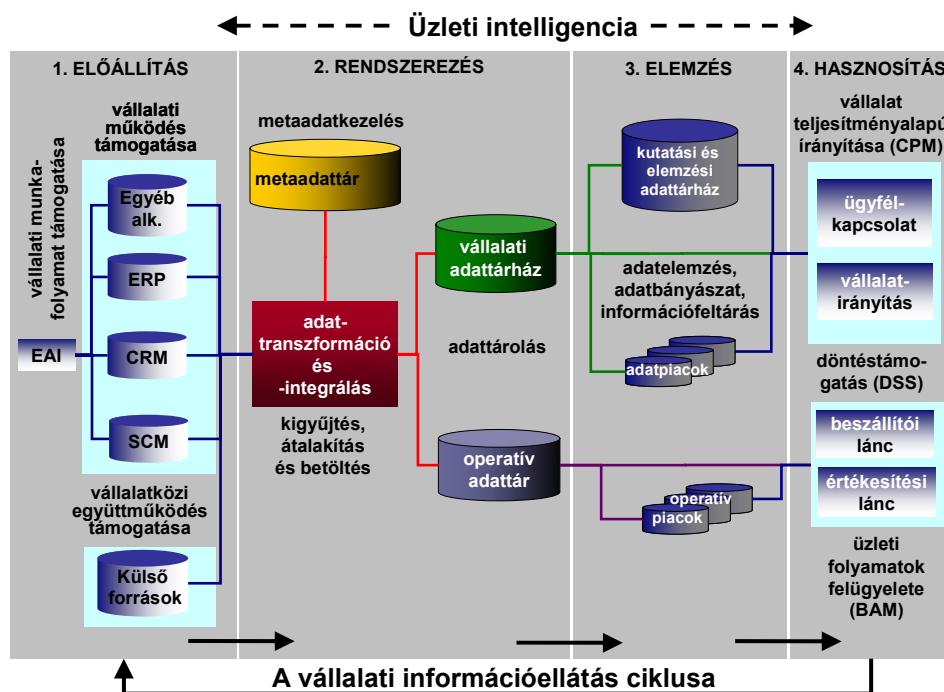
Üzleti intelligencia

1. ELŐÁLLÍTÁS

vállalati működés támogatása

vállalati munkafolyamat támogatása

Egyéb alk.

ERP

EAI

CRM

SCM

vállalatközi együttműködés támogatása

Külső források

2. RENDSZEREZÉS

metaadatkezelés

metaadattár

adattranszformáció és -integrálás

kigyűjtés, átalakítás és betöltés

vállalati adattárház

adattárolás

operatív adattár

3. ELEMZÉS

kutatási és elemzési adattárház

adatelemzés, adatbányászat, információfeltárás

adatpiacok

operatív piacok

4. HASZNOSÍTÁS

vállalat teljesítményalapú irányítása (CPM)

ügyfélkapcsolat

vállalatirányítás

döntéstámogatás (DSS)

beszállítói lánc

értékesítési lánc

üzleti folyamatok felügyelete (BAM)

A vállalati információellátás ciklusa